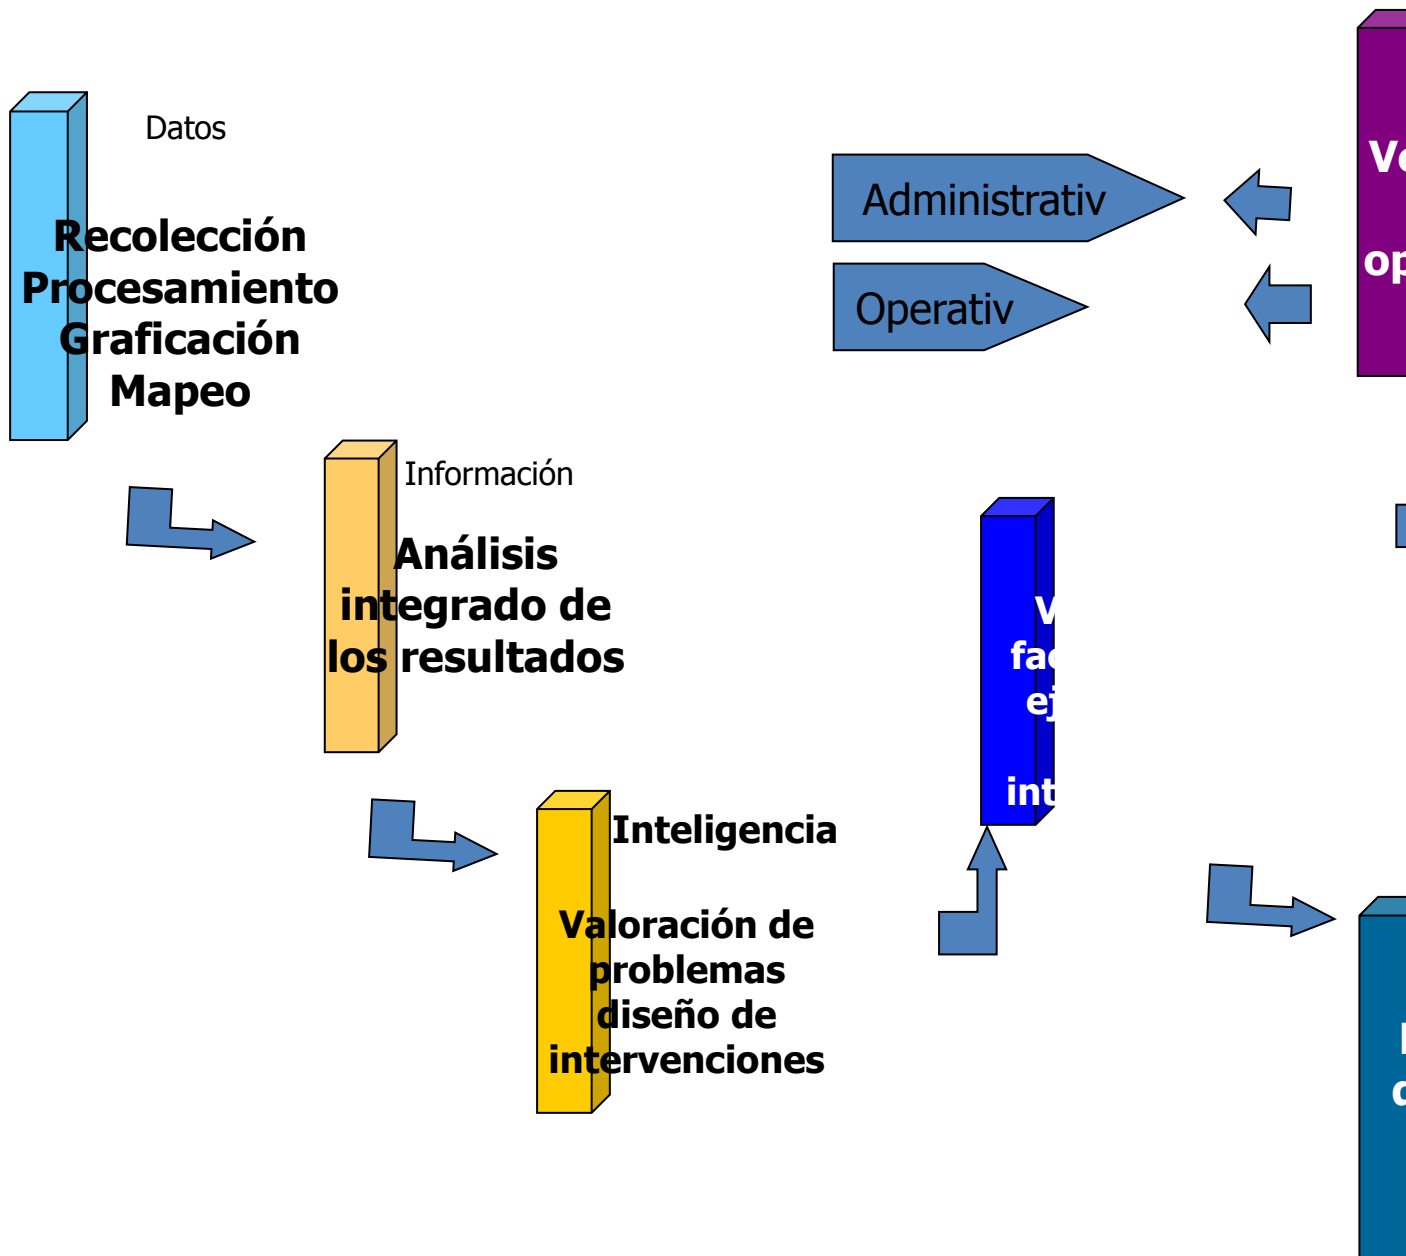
Datos

Recolección
Procesamiento
Graficación
Mapeo

Información

Análisis integrado de los resultados

Inteligencia

Valoración de problemas diseño de intervenciones

Administrativ

Operativ

Vo

op

V
fa
ej

int

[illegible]
c